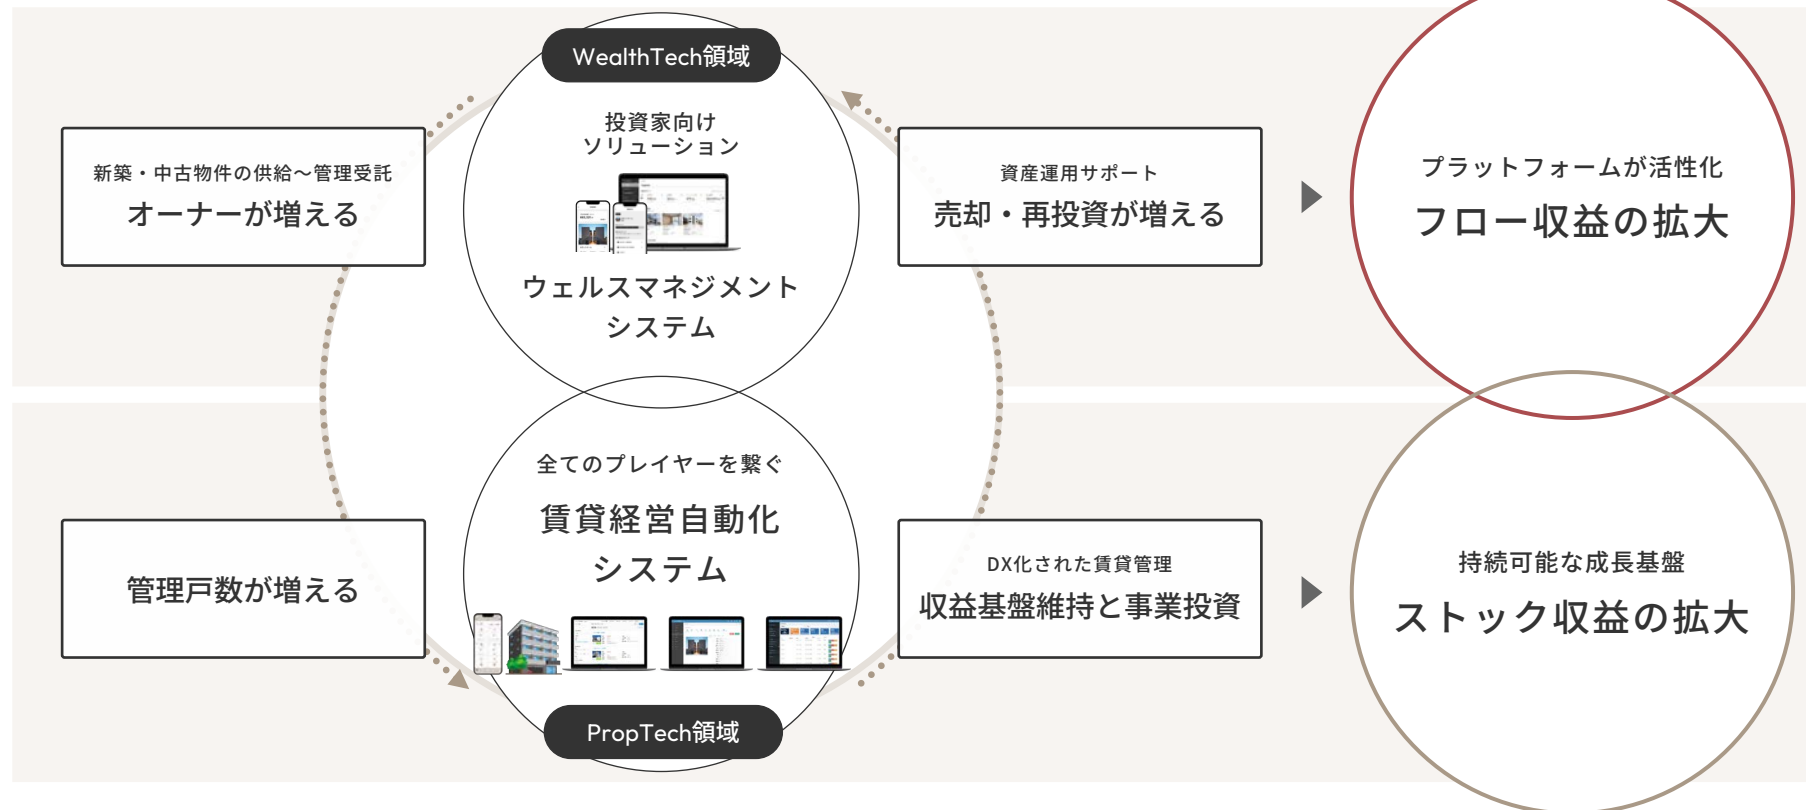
WealthTech領域

新築・中古物件の供給〜管理受託
オーナーが増える

投資家向け
ソリューション

ウェルスマネジメント
システム

資産運用サポート
売却・再投資が増える

プラットフォームが活性化
フロー収益の拡大

全てのプレイヤーを繋ぐ
賃貸経営自動化
システム

管理戸数が増える

DX化された賃貸管理
収益基盤維持と事業投資

持続可能な成長基盤
ストック収益の拡大

PropTech領域